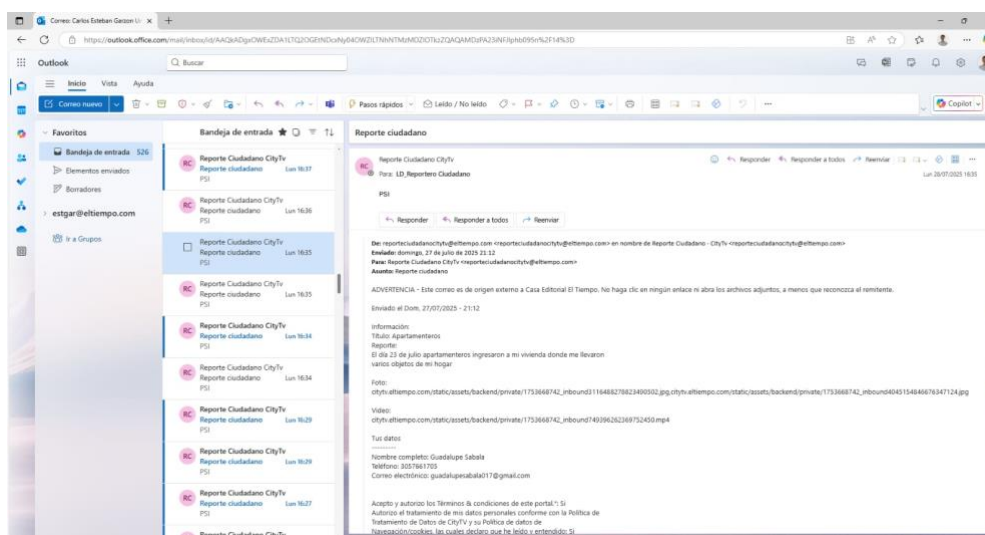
Correo: Carlos Esteban Garzon U ×

https://outlook.office.com/mail/inbox/id/AAQkADgxOWExZDA1LTQ2OGEtNDcxNy04OWZlLTNhNTMzMDZlOTkzZQAQAMDzPA23iNF8phb095n%2F14%3D

Outlook

Buscar

Inicio Vista Ayuda

Correo nuevo

Pasos rápidos Leído / No leído

Copilot

Favoritos

Bandeja de entrada 526

Elementos enviados

Borradores

estgar@eltiempo.com

Ir a Grupos

Bandeja de entrada

Reporte Ciudadano CityTv
Reporte ciudadano Lun 16:37
PSI

Reporte Ciudadano CityTv
Reporte ciudadano Lun 16:36
PSI

Reporte Ciudadano CityTv
Reporte ciudadano Lun 16:35
PSI

Reporte Ciudadano CityTv
Reporte ciudadano Lun 16:35
PSI

Reporte Ciudadano CityTv
Reporte ciudadano Lun 16:34
PSI

Reporte Ciudadano CityTv
Reporte ciudadano Lun 16:34
PSI

Reporte Ciudadano CityTv
Reporte ciudadano Lun 16:29
PSI

Reporte Ciudadano CityTv
Reporte ciudadano Lun 16:29
PSI

Reporte Ciudadano CityTv
Reporte ciudadano Lun 16:27
PSI

Reporte ciudadano

Reporte Ciudadano CityTv
Para: LD_Reportero Ciudadano

Responder Responder a todos Reenviar

Lun 28/07/2025 16:35

PSI

Responder Responder a todos Reenviar

De: reporteciudadanocitytv@eltiempo.com <reporteciudadanocitytv@eltiempo.com> en nombre de Reporte Ciudadano - CityTv <reporteciudadanocitytv@eltiempo.com>
Enviado: domingo, 27 de julio de 2025 21:12
Para: Reporte Ciudadano CityTv <reporteciudadanocitytv@eltiempo.com>
Asunto: Reporte ciudadano

ADVERTENCIA - Este correo es de origen externo a Casa Editorial El Tiempo. No haga clic en ningún enlace ni abra los archivos adjuntos, a menos que reconozca el remitente.

Enviado el Dom, 27/07/2025 - 21:12

Información:
Título: Apartamenteros
Reporte:
El día 23 de julio apartamenteros ingresaron a mi vivienda donde me llevaron varios objetos de mi hogar

Foto:
citytv.eltiempo.com/static/assets/backend/private/1753668742_inbound3116488278823490502.jpg,citytv.eltiempo.com/static/assets/backend/private/1753668742_inbound4045154846676347124.jpg

Video:
citytv.eltiempo.com/static/assets/backend/private/1753668742_inbound7493962623697524 50.mp4

Tus datos

Nombre completo: Guadalupe Sabala
Teléfono: 3057661705
Correo electrónico: guadalupesabala017@gmail.com

Acepto y autorizo los Términos & condiciones de este portal.*: Si
Autorizo el tratamiento de mis datos personales conforme con la Política de Tratamiento de Datos de CityTV y su Política de datos de Navegación/cookies, las cuales declaro que he leído y entendido: Si